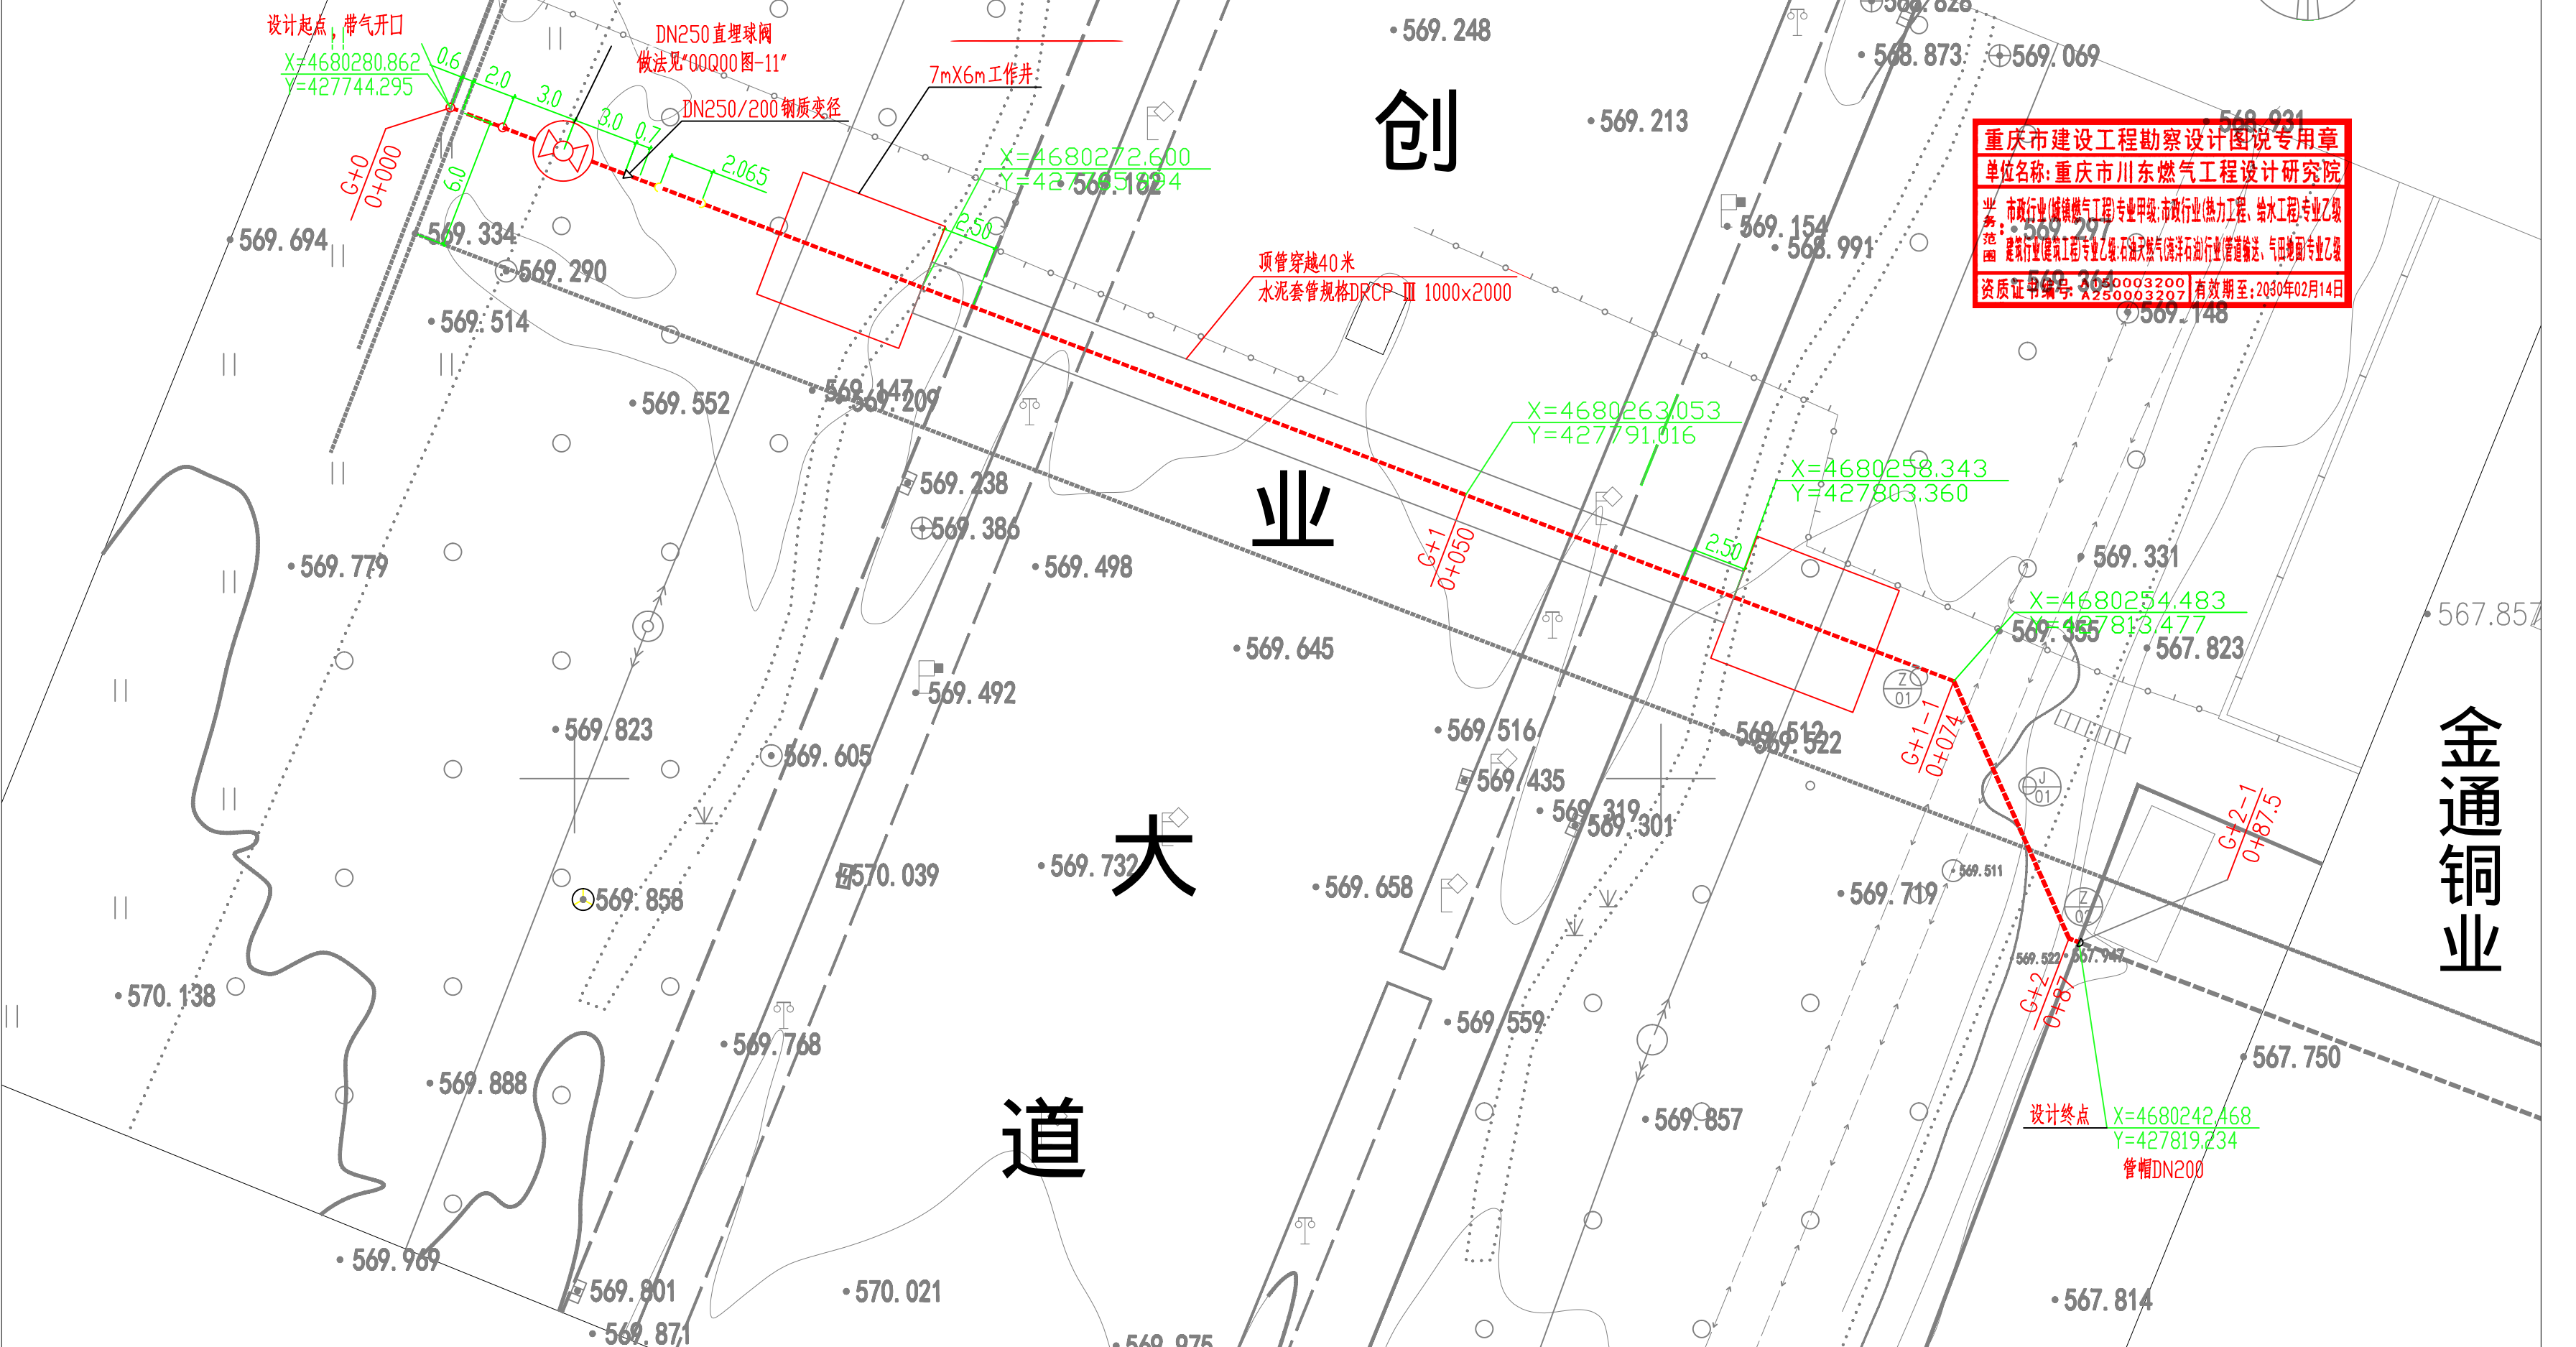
设计起点，带气开口
X=4680280.862
Y=427744.295
0.6
2.0
3.0
3.0
0.7
DN250直埋球阀
做法见"00Q00图-11"
DN250/200钢质变径
7mX6m工作井
2.065
X=4680272.600
Y=427761.624
2.50
G+0
0+000
6.0
顶管穿越40米
水泥套管规格DRCP Ⅲ 1000x2000
X=4680263.053
Y=427791.016
X=4680258.343
Y=427803.360
2.50
G+1
0+050
X=4680254.483
Y=427813.477
G+1-1
0+074
G+2-1
0+87.5
G+2
0+87
设计终点
X=4680242.468
Y=427819.234
管帽DN200

创
业
大
道
金通铜业

重庆市建设工程勘察设计图说专用章
单位名称：重庆市川东燃气工程设计研究院
业务范围：市政行业(城镇燃气工程)专业甲级;市政行业(热力工程、给水工程)专业乙级 建筑行业(建筑工程)专业乙级;石油天然气(海洋石油)行业(管道输送、气田地面)专业乙级
资质证书编号：A250003200 A250003207
有效期至：2030年02月14日

569.248
568.873
569.069
569.213
569.154
568.991
569.297
569.148
569.694
569.334
569.290
569.162
569.514
569.552
569.147
569.209
569.238
569.386
569.498
569.779
569.645
569.492
569.823
569.605
569.516
569.512
569.522
569.435
569.319
569.301
569.331
569.355
567.823
567.857
569.732
569.658
569.719
569.511
569.522
567.947
570.039
569.858
570.138
569.768
569.559
569.888
569.857
567.750
569.969
569.801
570.021
569.871
569.975
567.814
Z
01
J
01